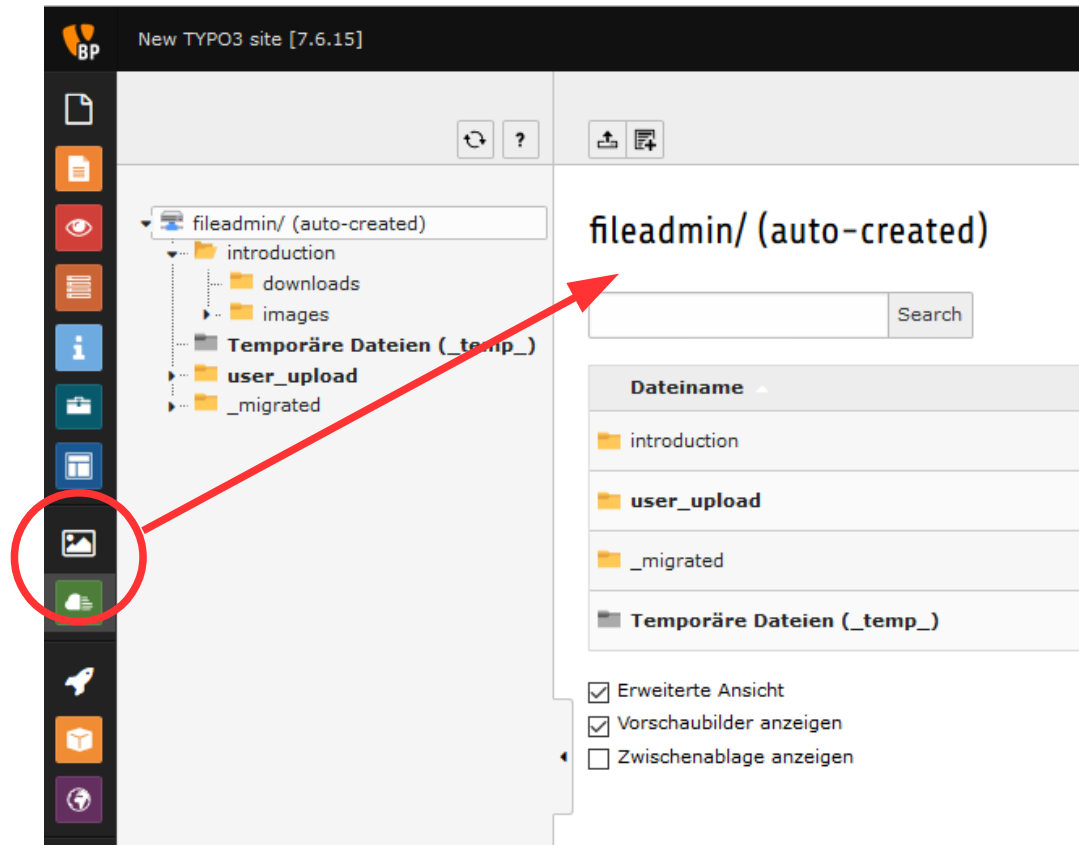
BP

New TYPO3 site [7.6.15]

?

fileadmin/ (auto-created)
introduction
downloads
images
Temporäre Dateien (_temp_)
user_upload
_migrated

fileadmin/ (auto-created)

Search

| Dateiname |
|---|
| introduction |
| user_upload |
| _migrated |
| Temporäre Dateien (_temp_) |

Erweiterte Ansicht
Vorschaubilder anzeigen
Zwischenablage anzeigen